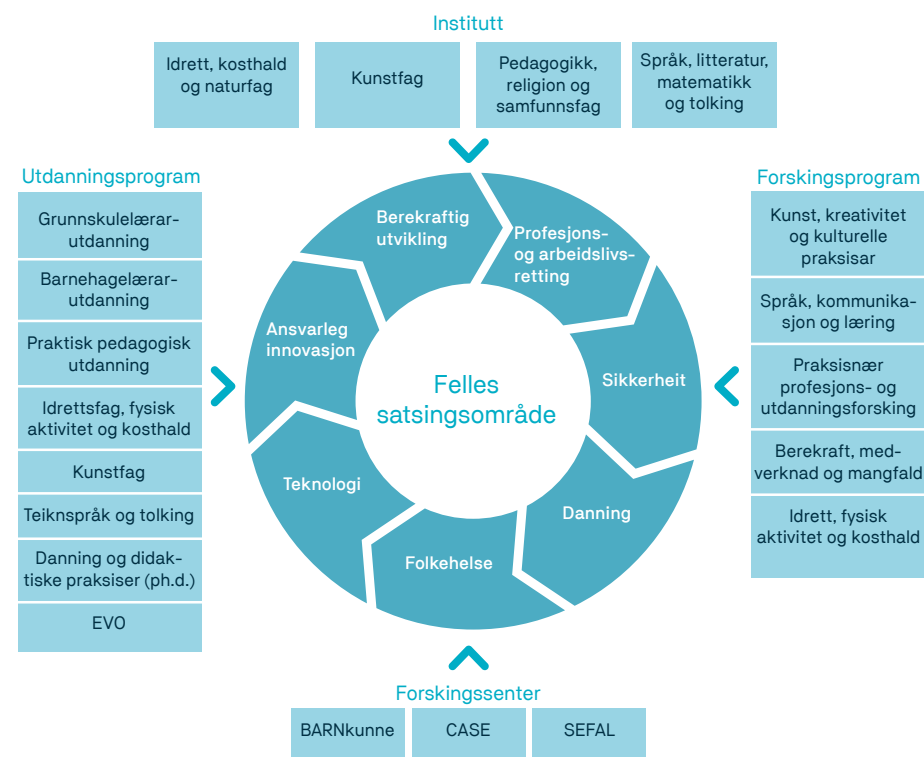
Institutt

Idrett, kosthald og naturfag

Kunstfag

Pedagogikk, religion og samfunnsfag

Språk, litteratur, matematikk og tolking

Utdanningsprogram

Grunnskulelærarutdanning

Barnehagelærarutdanning

Praktisk pedagogisk utdanning

Idrettsfag, fysisk aktivitet og kosthald

Kunstfag

Teiknspråk og tolking

Danning og didaktiske praksiser (ph.d.)

EVO

Berekraftig utvikling

Profesjons- og arbeidslivsretting

Sikkerheit

Danning

Folkehelse

Teknologi

Ansvarleg innovasjon

Felles satsingsområde

Forskingsprogram

Kunst, kreativitet og kulturelle praksisar

Språk, kommunikasjon og læring

Praksisnær profesjons- og utdanningsforsking

Berekraft, medverknad og mangfald

Idrett, fysisk aktivitet og kosthald

Forskingssenter

BARNkunne

CASE

SEFAL